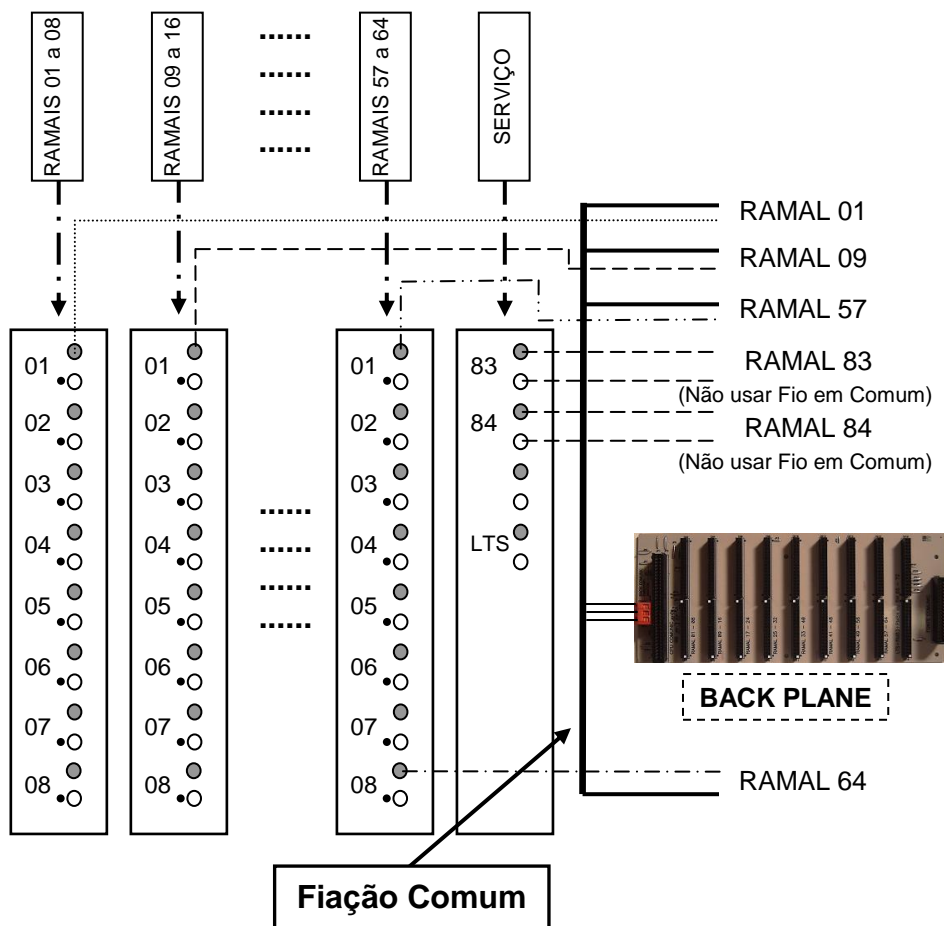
RAMAIS 01 a 08

RAMAIS 09 a 16

......
......
......
......

RAMAIS 57 a 64

SERVIÇO

RAMAL 01

RAMAL 09

RAMAL 57

01
02
03
04
05
06
07
08

01
02
03
04
05
06
07
08

......
......
......
......

01
02
03
04
05
06
07
08

83
84
LTS

RAMAL 83
(Não usar Fio em Comum)

RAMAL 84
(Não usar Fio em Comum)

BACK PLANE

RAMAL 64

Fiação Comum